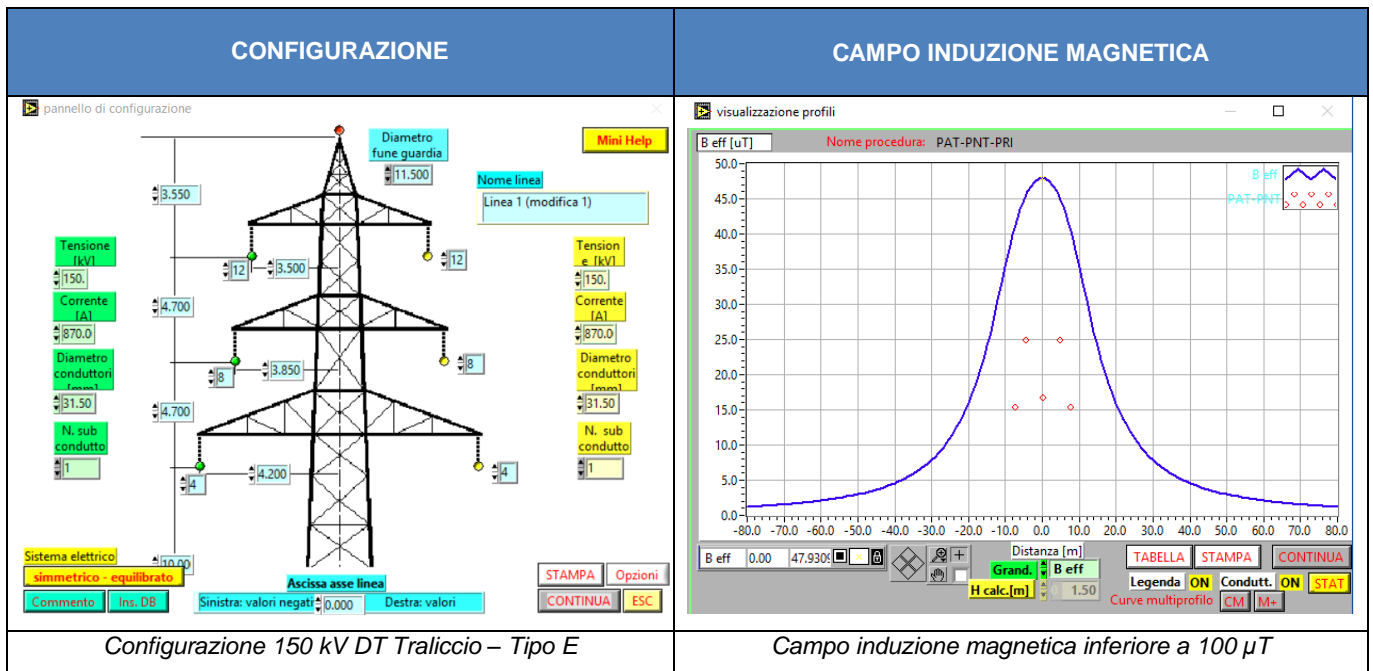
| CONFIGURAZIONE | CAMPO INDUZIONE MAGNETICA |
|---|---|
| pannello di configurazione<br>Mini Help<br>Diametro fune guardia 11.500<br>Nome linea<br>Linea 1 (modifica 1)<br>3.550<br>Tensione [kV] 150.<br>Corrente [A] 870.0<br>Diametro conduttori [mm] 31.50<br>N. sub condutto 1<br>12 3.500 12<br>4.700<br>8 3.850 8<br>4.700<br>4 4.200 4<br>Tension e [kV] 150.<br>Corrente [A] 870.0<br>Diametro conduttori [mm] 31.50<br>N. sub condutto 1<br>Sistema elettrico<br>simmetrico - equilibrato<br>10.00<br>Ascissa asse linea<br>Sinistra: valori negati 0.000 Destra: valori<br>Commento Ins. DB<br>STAMPA Opzioni<br>CONTINUA ESC | visualizzazione profili<br>B eff [uT] Nome procedura: PAT-PNT-PRI<br>B eff<br>PAT-PNT<br>50.0 45.0 40.0 35.0 30.0 25.0 20.0 15.0 10.0 5.0 0.0<br>-80.0 -70.0 -60.0 -50.0 -40.0 -30.0 -20.0 -10.0 0.0 10.0 20.0 30.0 40.0 50.0 60.0 70.0 80.0<br>B eff 0.00 47.930<br>Distanza [m]<br>Grand. B eff<br>H calc.[m] 1.50<br>TABELLA STAMPA CONTINUA<br>Legenda ON Condutt. ON STAT<br>Curve multiprofilo CM M+ |
| *Configurazione 150 kV DT Traliccio – Tipo E* | *Campo induzione magnetica inferiore a 100 µT* |